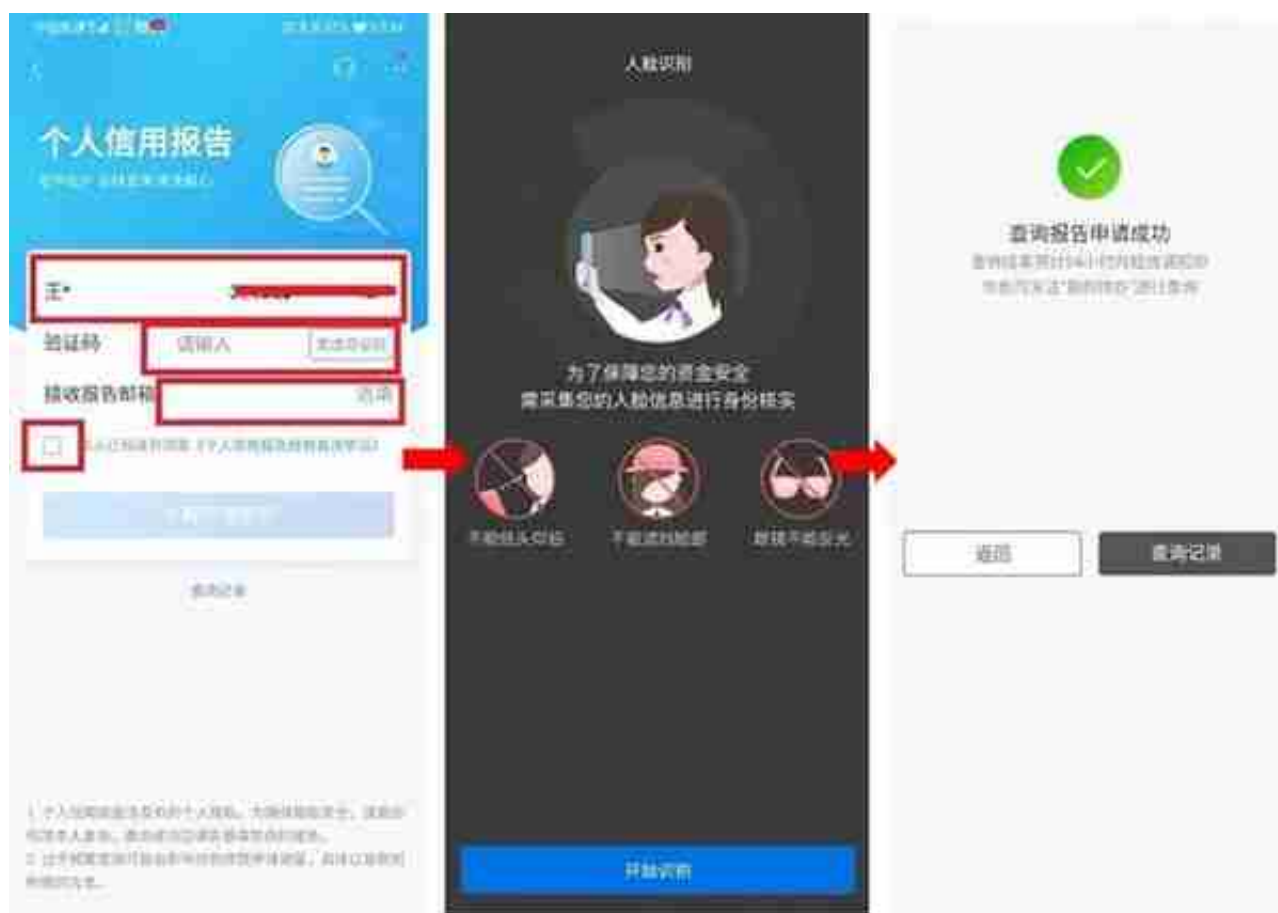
个人信用报告

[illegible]

王*

验证码 请输入 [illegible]

接收报告邮箱 选填

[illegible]

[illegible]

查询记录

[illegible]

人脸识别

为了保障您的资金安全
需采集您的人脸信息进行身份核实

不能低头仰脸 不能遮挡脸部 眼镜不能反光

开始识别

查询报告申请成功

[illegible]

返回 查询记录